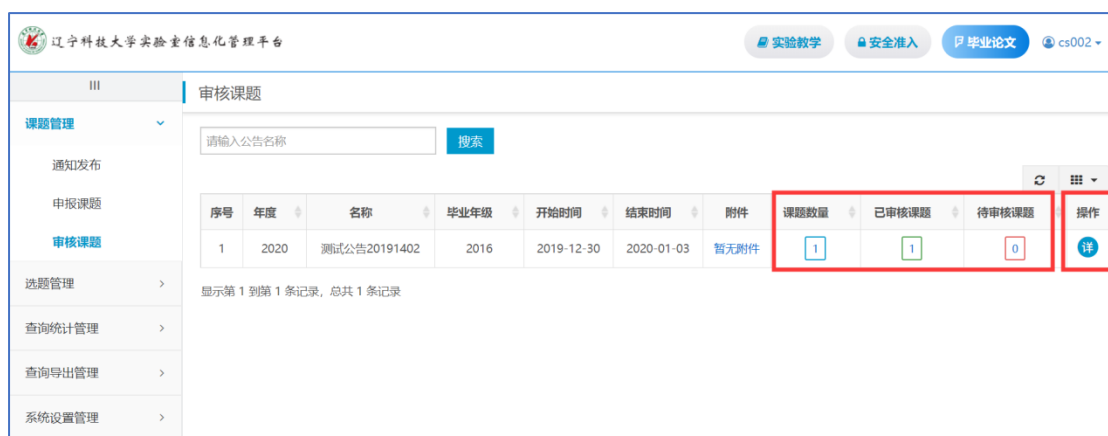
辽宁科技大学实验室信息化管理平台

实验教学 安全准入 毕业论文 cs002

III

课题管理

通知发布

申报课题

审核课题

选题管理

查询统计管理

查询导出管理

系统设置管理

审核课题

请输入公告名称 搜索

| 序号 | 年度 | 名称 | 毕业年级 | 开始时间 | 结束时间 | 附件 | 课题数量 | 已审核课题 | 待审核课题 | 操作 |
|---|---|---|---|---|---|---|---|---|---|---|
| 1 | 2020 | 测试公告20191402 | 2016 | 2019-12-30 | 2020-01-03 | 暂无附件 | 1 | 1 | 0 | 详 |

显示第 1 到第 1 条记录，总共 1 条记录